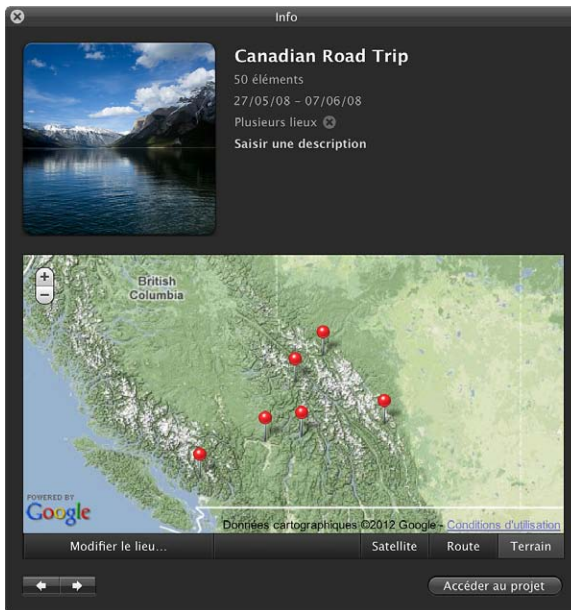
Info

Canadian Road Trip
50 éléments
27/05/08 – 07/06/08
Plusieurs lieux
Saisir une description

+
−
British Columbia

POWERED BY
Google
Données cartographiques ©2012 Google - Conditions d'utilisation

Modifier le lieu…
Satellite
Route
Terrain

Accéder au projet